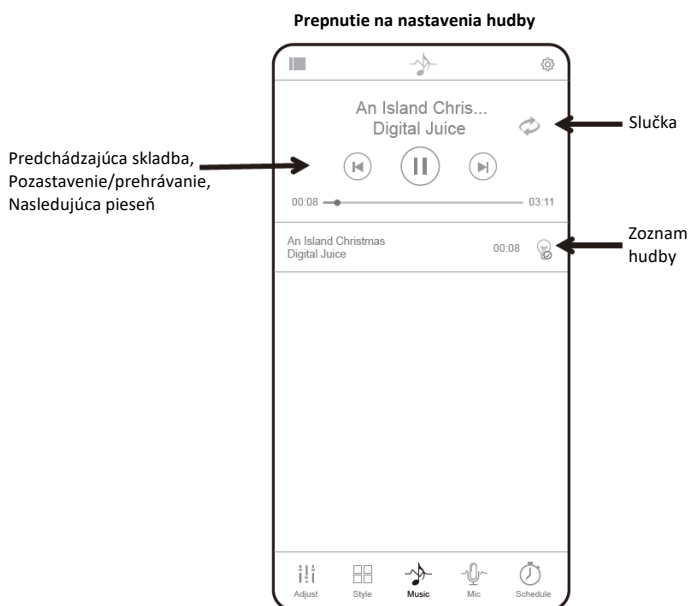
Prepnutie na nastavenia hudby

An Island Chris...
Digital Juice

Slučka

Predchádzajúca skladba, Pozastavenie/prehrávanie, Nasledujúca pieseň

00:08

03:11

An Island Christmas
Digital Juice

00:08

Zoznam hudby

Adjust

Style

Music

Mic

Schedule